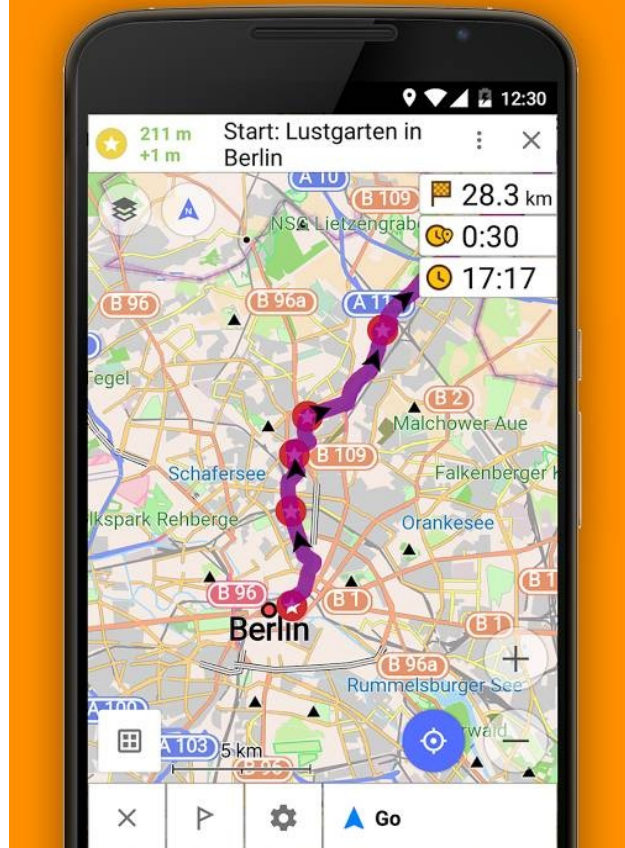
12:30

211 m
+1 m

Start: Lustgarten in Berlin

28.3 km
0:30
17:17

A 10
B 109
NSG Lietzengrab
B 96
B 96a
A 11
Tegel
B 2
Malchower Aue
B 109
Schafersee
Falkenberger
lkspark Rehberge
Orankesee
B 96
B 1
B 1
Berlin
B 1
B 96a
Rummelsburger See
A 100
A 103
5 km
B 96

Go